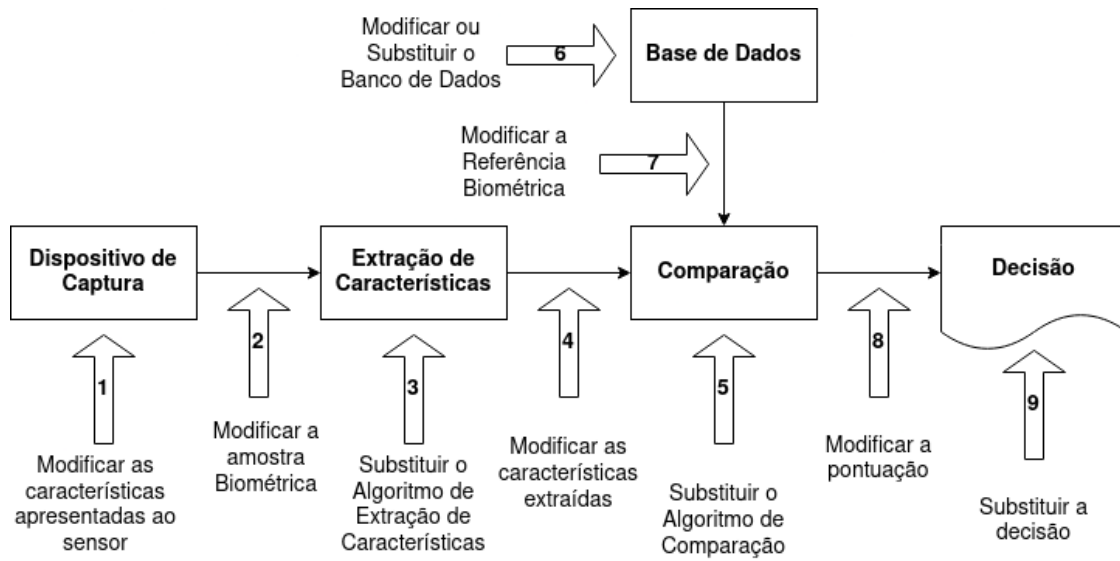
Modificar ou Substituir o Banco de Dados

6

Base de Dados

Modificar a Referência Biométrica

7

Dispositivo de Captura

Extração de Características

Comparação

Decisão

1

Modificar as características apresentadas ao sensor

2

Modificar a amostra Biométrica

3

Substituir o Algoritmo de Extração de Características

4

Modificar as características extraídas

5

Substituir o Algoritmo de Comparação

8

Modificar a pontuação

9

Substituir a decisão